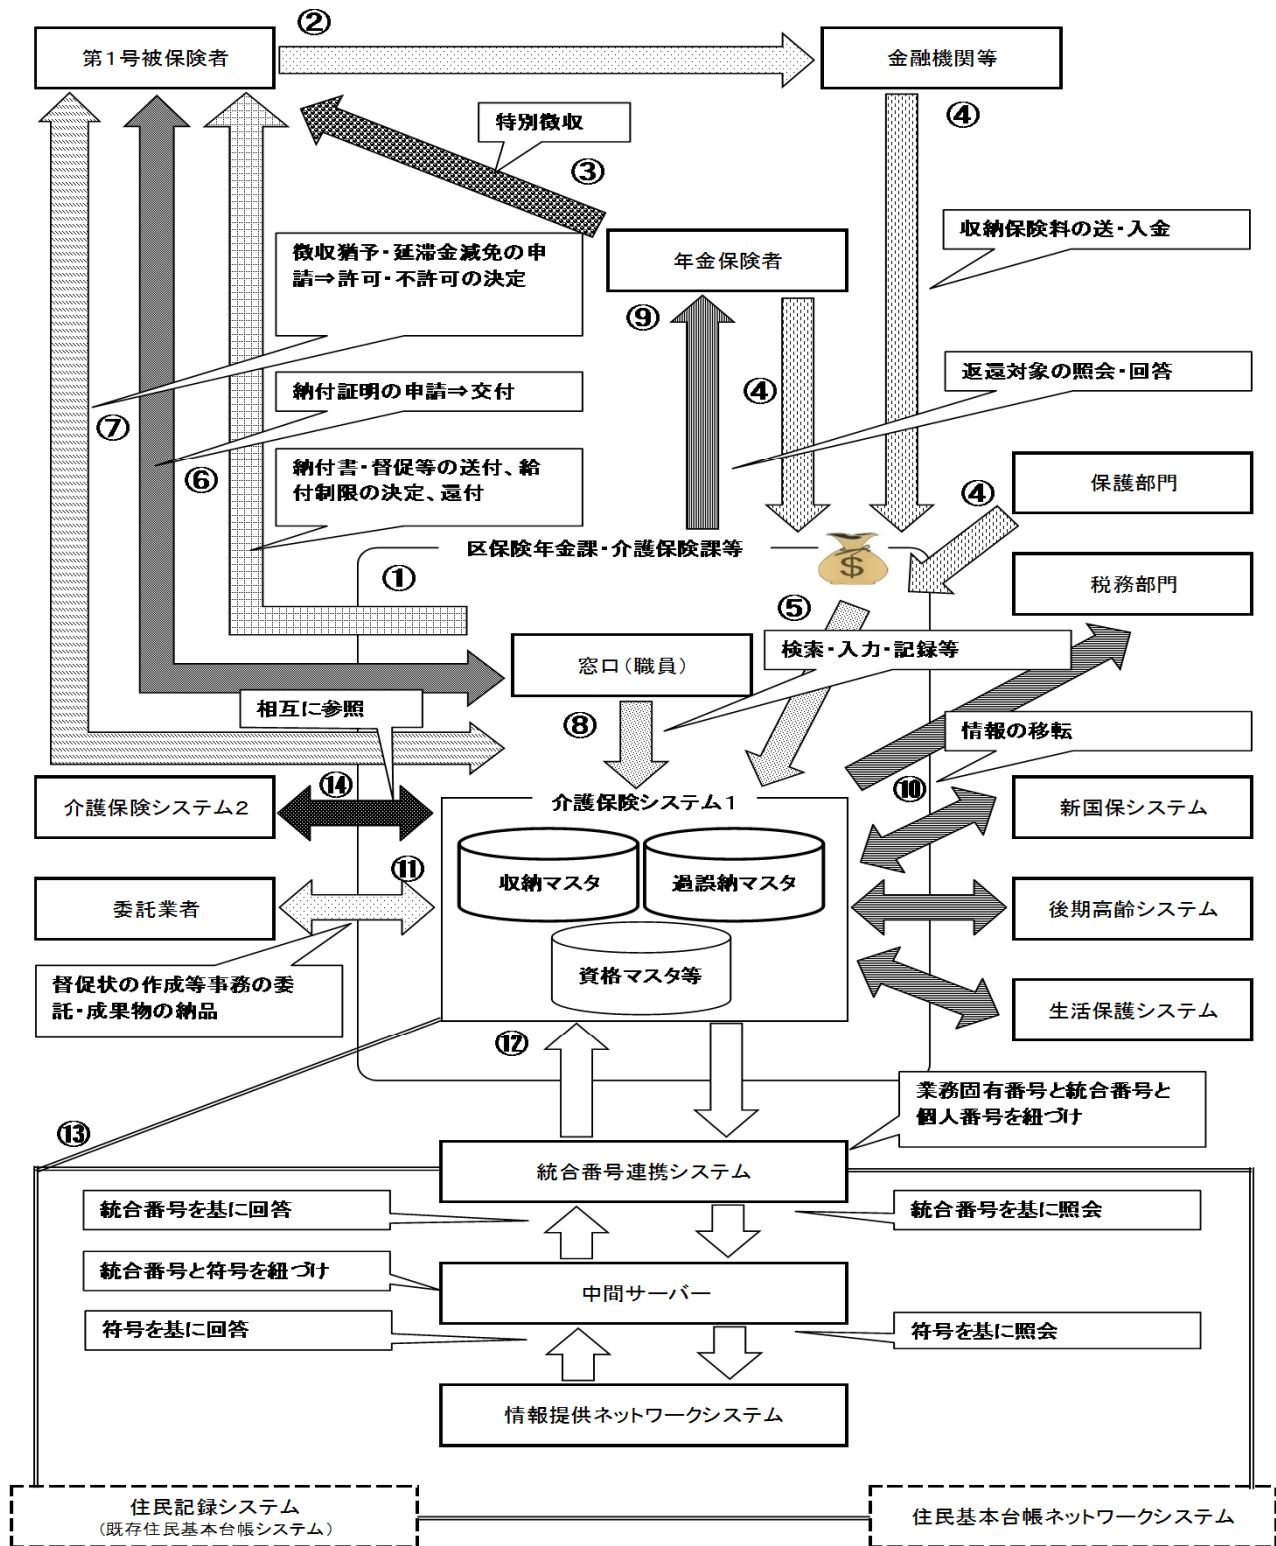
②
第1号被保険者
金融機関等
特別徴収
③
④
収納保険料の送・入金
徴収猶予・延滞金減免の申請⇒許可・不許可の決定
年金保険者
⑨
④
返還対象の照会・回答
納付証明の申請⇒交付
⑦
⑥
納付書・督促等の送付、給付制限の決定、還付
保護部門
④
区保険年金課・介護保険課等
①
税務部門
⑤
検索・入力・記録等
窓口（職員）
相互に参照
⑧
情報の移転
⑩
介護保険システム2
⑭
介護保険システム1
新国保システム
収納マスタ
過誤納マスタ
⑪
委託業者
後期高齢システム
資格マスタ等
督促状の作成等事務の委託・成果物の納品
生活保護システム
⑫
業務固有番号と統合番号と個人番号を紐づけ
⑬
統合番号連携システム
統合番号を基に回答
統合番号を基に照会
統合番号と符号を紐づけ
中間サーバー
符号を基に回答
符号を基に照会
情報提供ネットワークシステム
住民記録システム
（既存住民基本台帳システム）
住民基本台帳ネットワークシステム